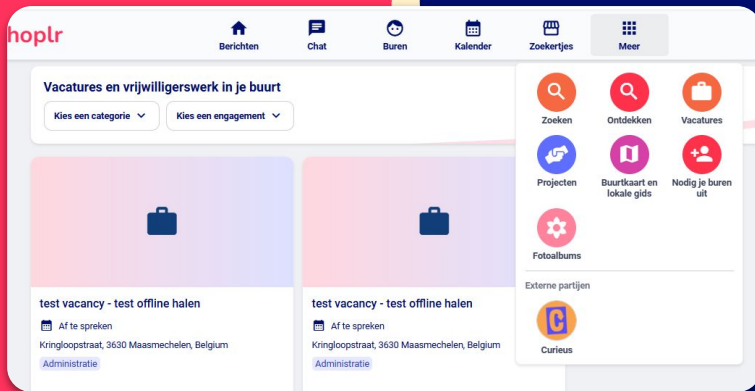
hoplr

Berichten
Chat
Buren
Kalender
Zoekertjes
Meer

Vacatures en vrijwilligerswerk in je buurt

Kies een categorie
Kies een engagement

test vacancy - test offline halen
Af te spreken
Kringloopstraat, 3630 Maasmechelen, Belgium
Administratie

test vacancy - test offline halen
Af te spreken
Kringloopstraat, 3630 Maasmechelen, Belgium
Administratie

Zoeken
Ontdekken
Vacatures
Projecten
Buurtkaart en lokale gids
Nodig je buren uit
Fotoalbums

Externe partijen
Curieus